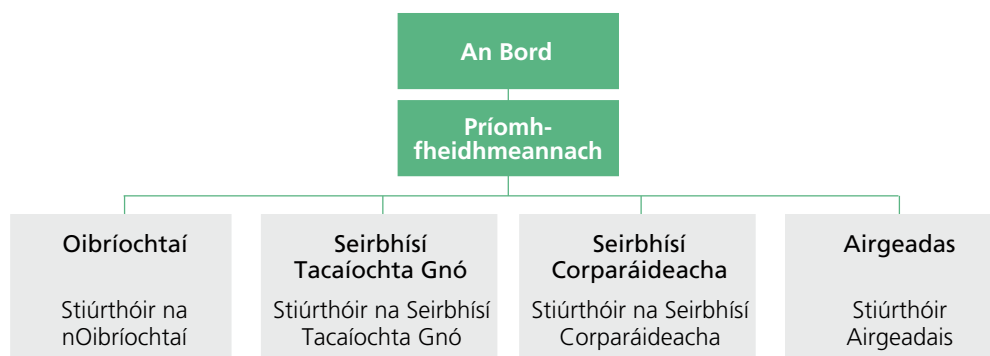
An Bord

Príomhfheidhmeannach

Oibríochtaí

Stiúrthóir na nOibríochtaí

Seirbhísí Tacaíochta Gnó

Stiúrthóir na Seirbhísí Tacaíochta Gnó

Seirbhísí Corparáideacha

Stiúrthóir na Seirbhísí Corparáideacha

Airgeadas

Stiúrthóir Airgeadais